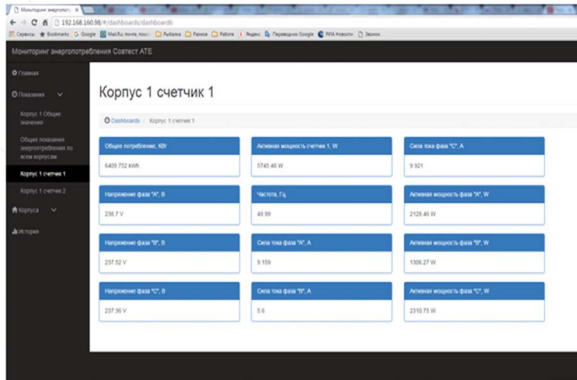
Мониторинг энергопотр... ×

← → C 192.168.160.98/#/dashboards/dashboard6

Сервисы Bookmarks Google Mail.Ru почта, поиск Rubbenza Разное Работа Яндекс Переводчик Google RIA Новости Звонки

Мониторинг энергопотребления Сосtест АТЕ

Главная

Показания

Корпус 1 Общие значения

Общие показания энергопотребления по всем корпусам

Корпус 1 счетчик 1

Корпус 1 счетчик 2

Корпуса

История

Корпус 1 счетчик 1

Dashboards / Корпус 1 счетчик 1

| Общее потребление, КВт | Активная мощность счетчик 1, W | Сила тока фаза "C", A |
|---|---|---|
| 6409.752 KWh | 5745.46 W | 9.921 |
| Напряжение фаза "A", В | Частота, Гц | Активная мощность фаза "A", W |
| 236.7 V | 49.99 | 2128.46 W |
| Напряжение фаза "B", В | Сила тока фаза "A", A | Активная мощность фаза "B", W |
| 237.52 V | 9.159 | 1306.27 W |
| Напряжение фаза "C", В | Сила тока фаза "B", A | Активная мощность фаза "C", W |
| 237.36 V | 5.6 | 2310.73 W |